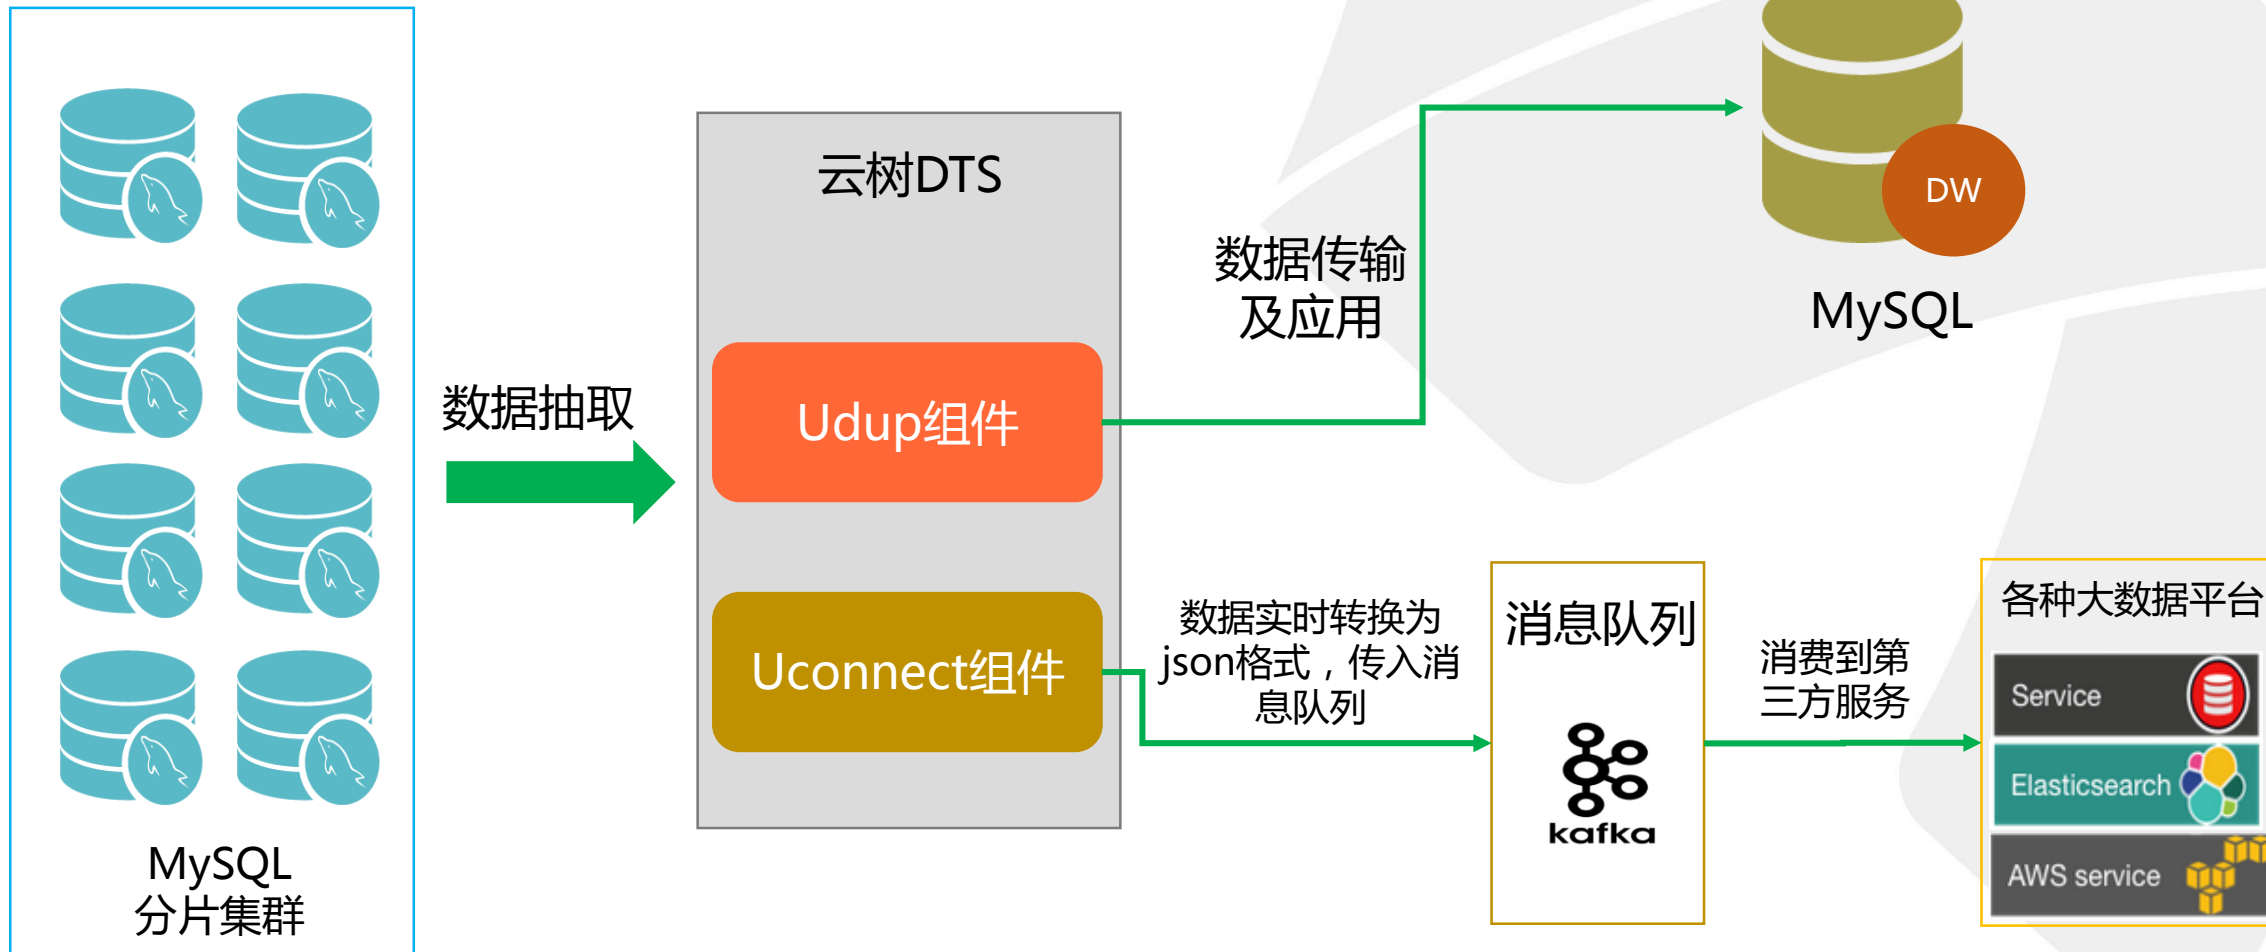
MySQL
分片集群

数据抽取

云树DTS

Udup组件

Uconnect组件

数据传输
及应用

DW

MySQL

数据实时转换为json格式，传入消息队列

消息队列

kafka

消费到第三方服务

各种大数据平台

Service

Elasticsearch

AWS service